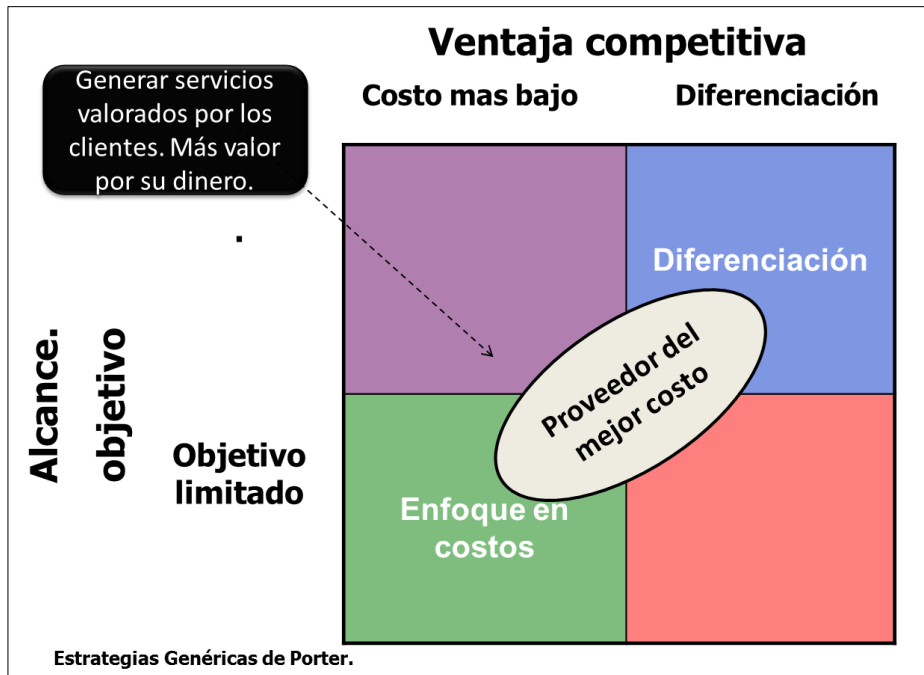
Ventaja competitiva

Generar servicios valorados por los clientes. Más valor por su dinero.

Costo mas bajo

Diferenciación

.

Diferenciación

Alcance. objetivo

Proveedor del mejor costo

Objetivo limitado

Enfoque en costos

Estrategias Genéricas de Porter.